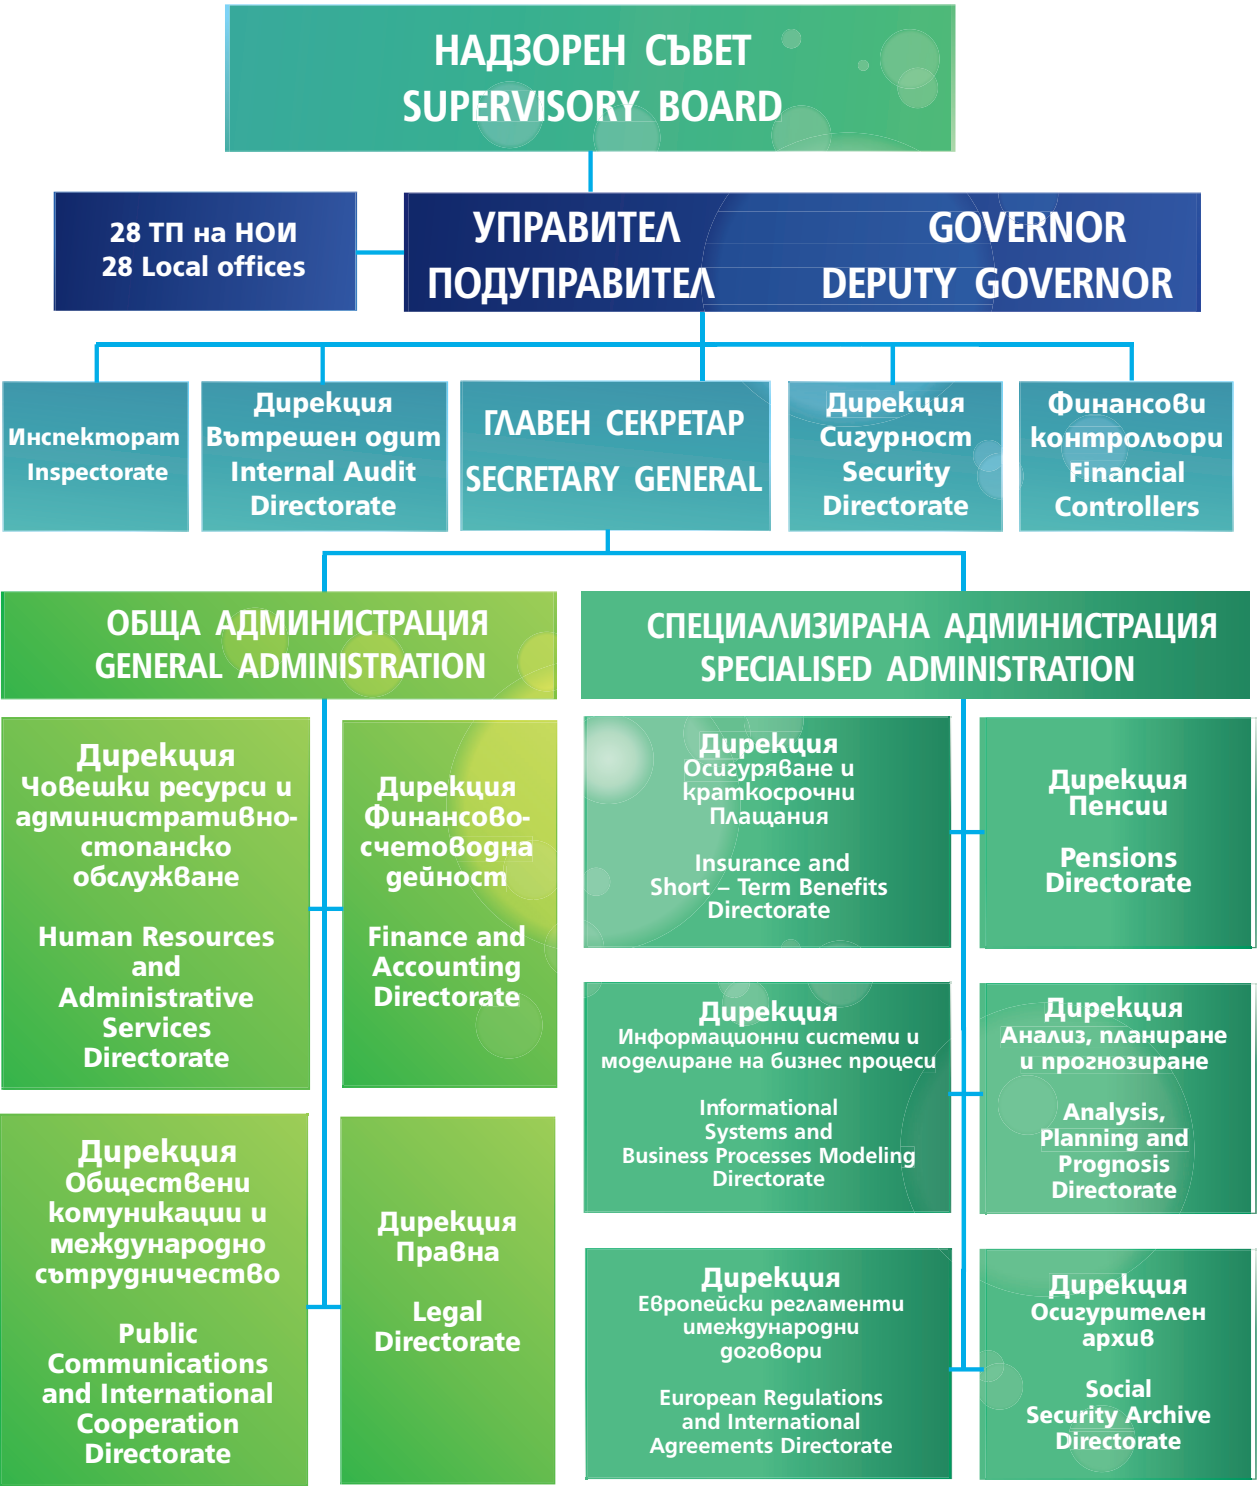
НАДЗОРЕН СЪВЕТ
SUPERVISORY BOARD

28 ТП на НОИ
28 Local offices

УПРАВИТЕЛ GOVERNOR
ПОДУПРАВИТЕЛ DEPUTY GOVERNOR

Инспекторат
Inspectorate

Дирекция
Вътрешен одит
Internal Audit
Directorate

ГЛАВЕН СЕКРЕТАР
SECRETARY GENERAL

Дирекция
Сигурност
Security
Directorate

Финансови
контрольори
Financial
Controllers

ОБЩА АДМИНИСТРАЦИЯ
GENERAL ADMINISTRATION

СПЕЦИАЛИЗИРАНА АДМИНИСТРАЦИЯ
SPECIALISED ADMINISTRATION

Дирекция
Човешки ресурси и административно-стопанско обслужване

Human Resources and Administrative Services Directorate

Дирекция
Финансово-счетоводна дейност

Finance and Accounting Directorate

Дирекция
Обществени комуникации и международно сътрудничество

Public Communications and International Cooperation Directorate

Дирекция
Правна

Legal Directorate

Дирекция
Осигуряване и краткосрочни Плащания

Insurance and Short – Term Benefits Directorate

Дирекция
Пенсии

Pensions Directorate

Дирекция
Информационни системи и моделиране на бизнес процеси

Informational Systems and Business Processes Modeling Directorate

Дирекция
Анализ, планиране и прогнозиране

Analysis, Planning and Prognosis Directorate

Дирекция
Европейски регламенти имеждународни договори

European Regulations and International Agreements Directorate

Дирекция
Осигурителен архив

Social Security Archive Directorate